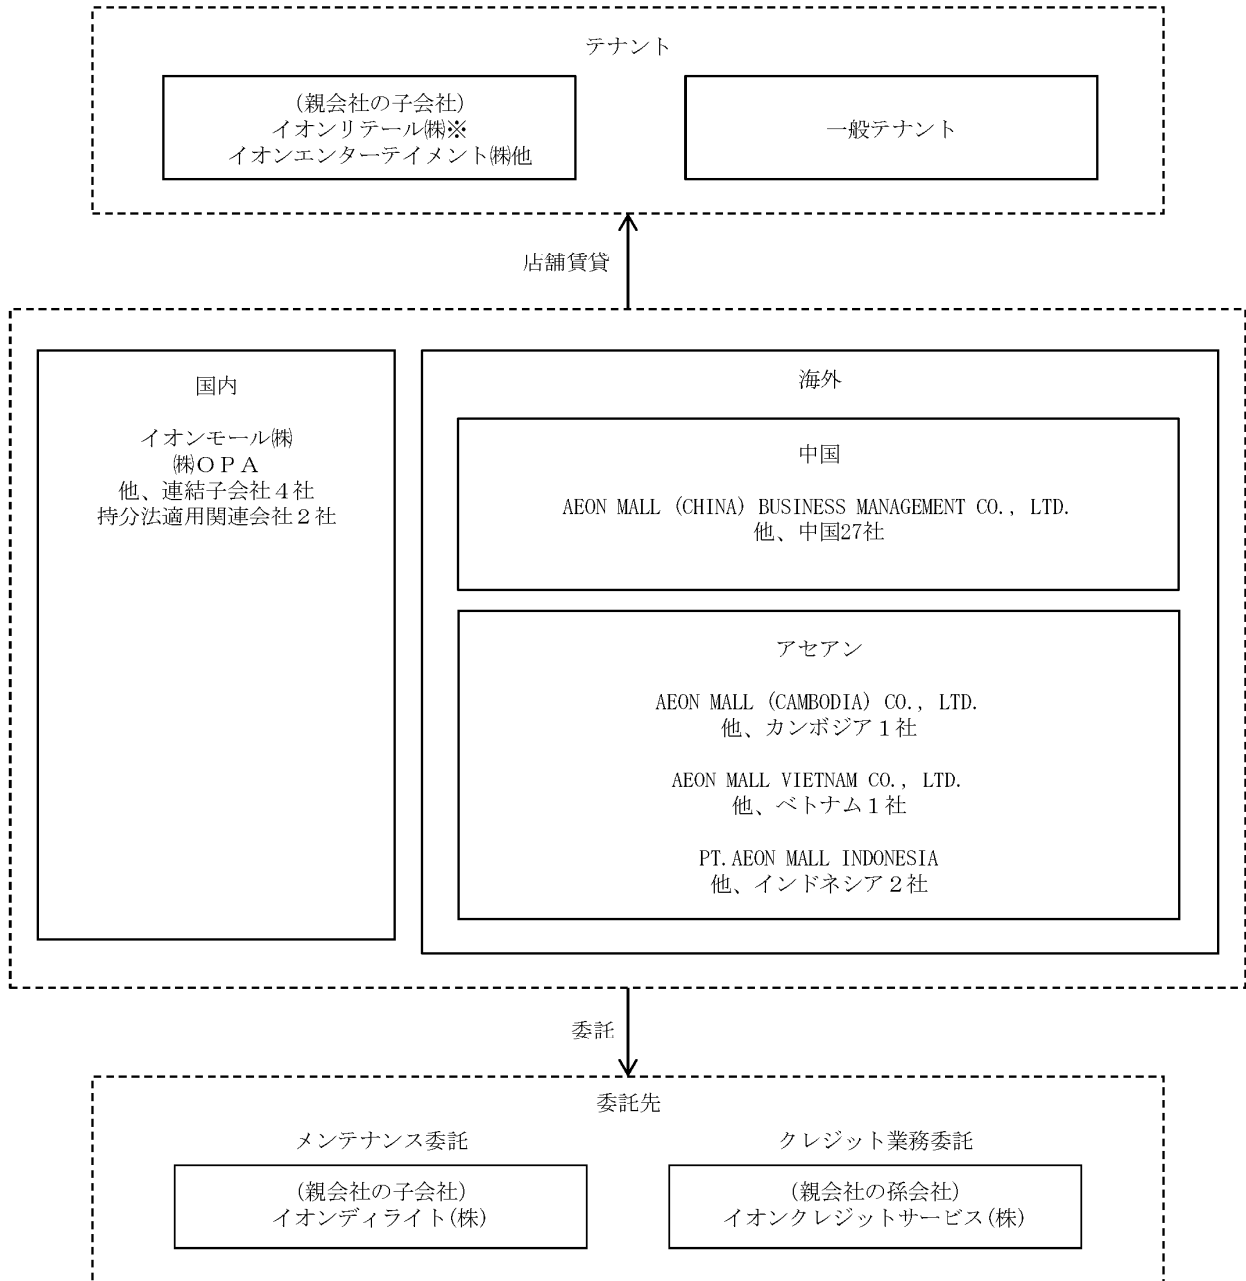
テナント

（親会社の子会社）
イオンリテール㈱※
イオンエンターテイメント㈱他

一般テナント

店舗賃貸

国内

イオンモール㈱
㈱ＯＰＡ
他、連結子会社４社
持分法適用関連会社２社

海外

中国

AEON MALL（CHINA）BUSINESS MANAGEMENT CO.，LTD.
他、中国27社

アセアン

AEON MALL（CAMBODIA）CO.，LTD.
他、カンボジア１社

AEON MALL VIETNAM CO.，LTD.
他、ベトナム１社

PT.AEON MALL INDONESIA
他、インドネシア２社

委託

委託先

メンテナンス委託

（親会社の子会社）
イオンディライト(株)

クレジット業務委託

（親会社の孫会社）
イオンクレジットサービス(株)